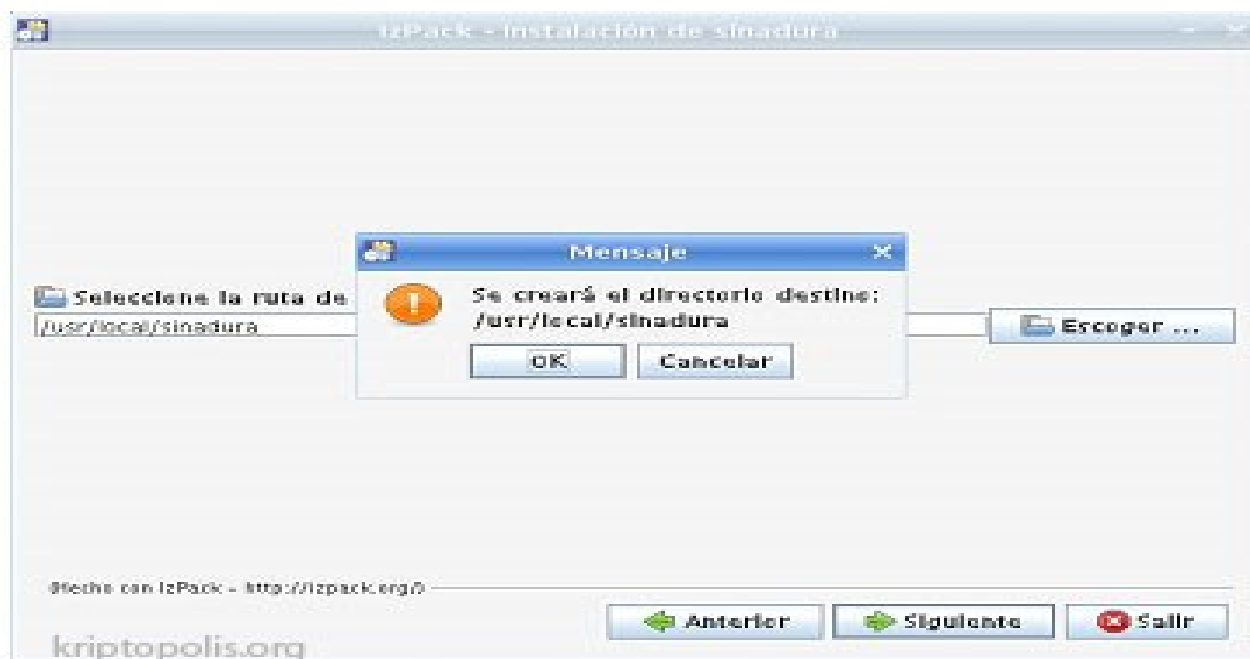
IzPack - Instalación de sinadura

Seleccione la ruta de

/usr/local/sinadura

Escoger ...

Mensaje

Se creará el directorio destino:
/usr/local/sinadura

OK

Cancelar

(Hecho con IzPack - http://izpack.org/)

Anterior

Siguiente

Salir

kriptopolis.org